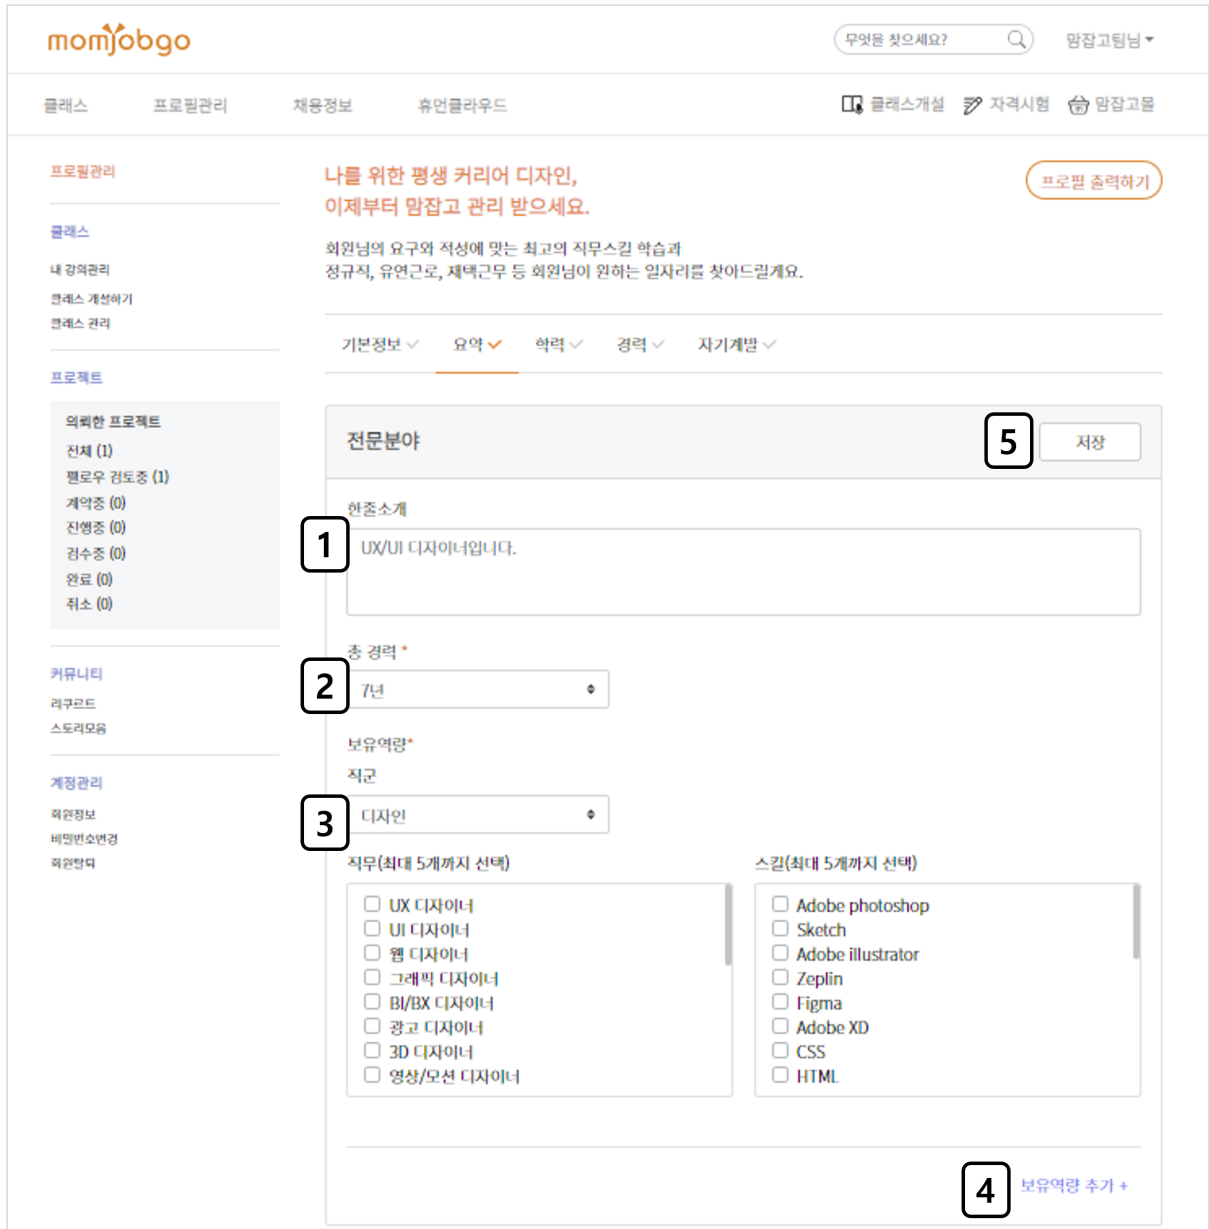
momjobgo

무엇을 찾으세요?

맘잡고팀님

클래스 프로필관리 채용정보 휴먼클라우드

클래스개설 자격시험 맘잡고몰

프로필관리

클래스
내 강의관리
클래스 개설하기
클래스 관리

프로젝트
의뢰한 프로젝트
전체 (1)
펠로우 검토중 (1)
계약중 (0)
진행중 (0)
검수중 (0)
완료 (0)
취소 (0)

커뮤니티
리쿠르트
스토리모음

계정관리
회원정보
비밀번호변경
회원탈퇴

나를 위한 평생 커리어 디자인,
이제부터 맘잡고 관리 받으세요.

프로필 출력하기

회원님의 요구와 적성에 맞는 최고의 직무스킬 학습과
정규직, 유연근로, 재택근무 등 회원님이 원하는 일자리를 찾아드릴게요.

기본정보 요약 학력 경력 자기계발

전문분야

5

저장

한줄소개

1

UX/UI 디자이너입니다.

총 경력 *

2

7년

보유역량*

직군

3

디자인

직무(최대 5개까지 선택)

UX 디자이너
UI 디자이너
웹 디자이너
그래픽 디자이너
BI/BX 디자이너
광고 디자이너
3D 디자이너
영상/모션 디자이너

스킬(최대 5개까지 선택)

Adobe photoshop
Sketch
Adobe illustrator
Zeplin
Figma
Adobe XD
CSS
HTML

4

보유역량 추가 +